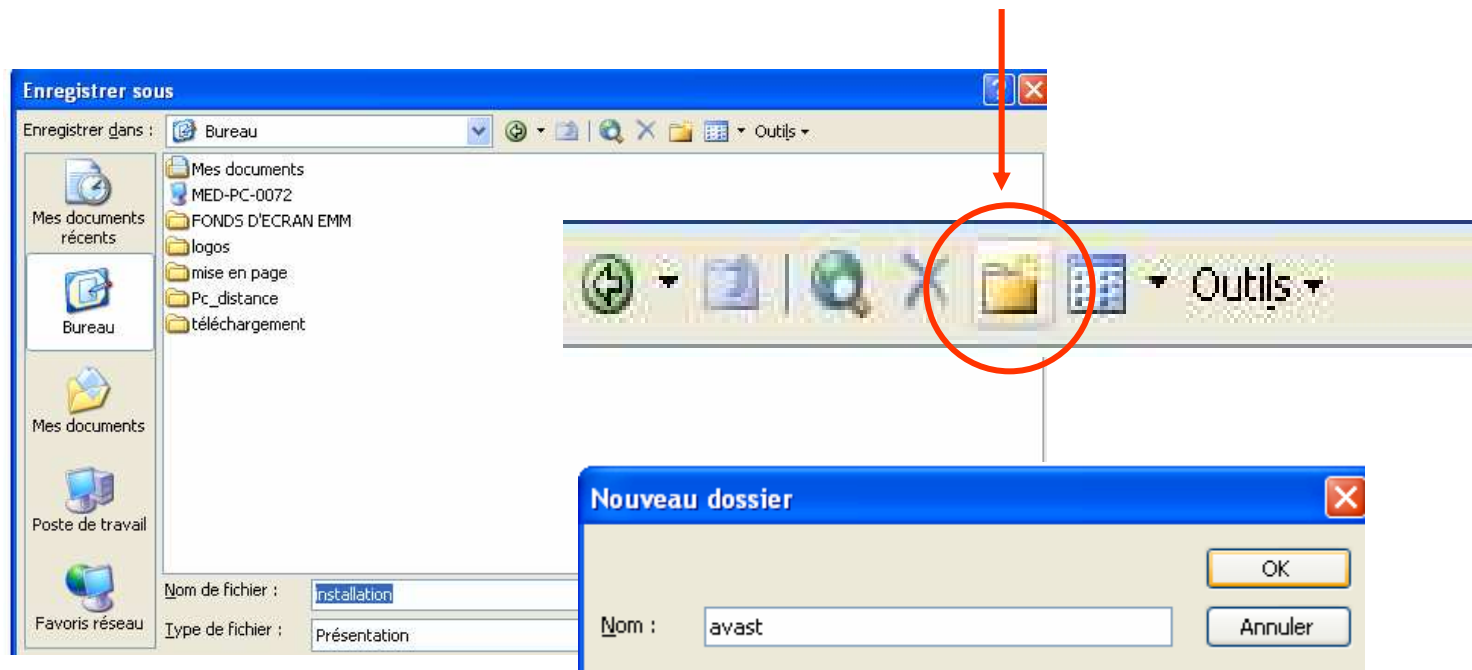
Enregistrer sous

Enregistrer dans : Bureau

Outils

Mes documents récents

Bureau

Mes documents

Poste de travail

Favoris réseau

Mes documents
MED-PC-0072
FONDS D'ECRAN EMM
logos
mise en page
Pc_distance
téléchargement

Outils

Nom de fichier : installation

Type de fichier : Présentation

Nouveau dossier

OK

Nom : avast

Annuler